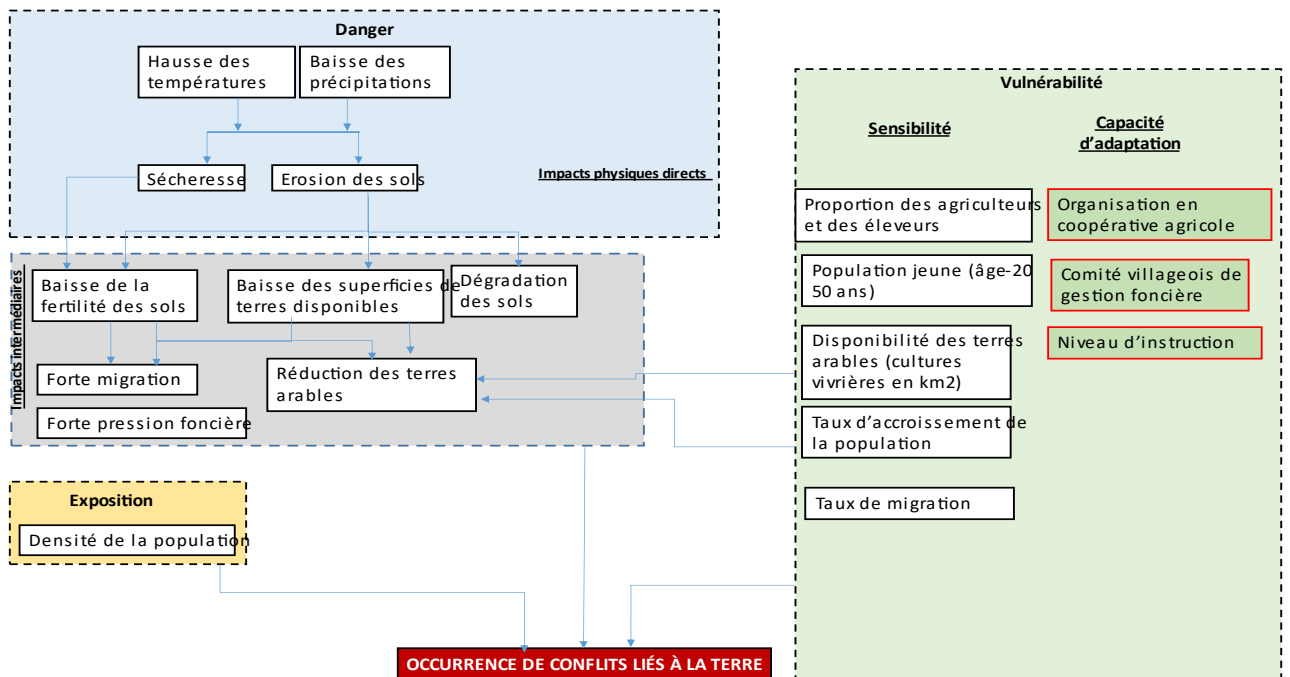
Danger

Hausse des températures

Baisse des précipitations

Sécheresse

Erosion des sols

Impacts physiques directs

Impacts intermédiaires

Baisse de la fertilité des sols

Baisse des superficies de terres disponibles

Dégradation des sols

Forte migration

Réduction des terres arables

Forte pression foncière

Exposition

Densité de la population

Vulnérabilité

Sensibilité

Capacité d'adaptation

Proportion des agriculteurs et des éleveurs

Organisation en coopérative agricole

Population jeune (âge-20 50 ans)

Comité villageois de gestion foncière

Disponibilité des terres arables (cultures vivrières en km2)

Niveau d'instruction

Taux d'accroissement de la population

Taux de migration

OCCURRENCE DE CONFLITS LIÉS À LA TERRE